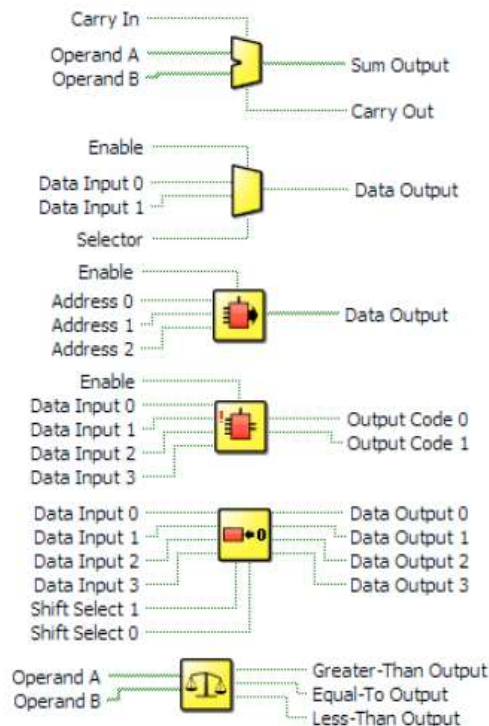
Carry In
Operand A
Operand B
Sum Output
Carry Out

Enable
Data Input 0
Data Input 1
Selector
Data Output

Enable
Address 0
Address 1
Address 2
Data Output

Enable
Data Input 0
Data Input 1
Data Input 2
Data Input 3
Output Code 0
Output Code 1

Data Input 0
Data Input 1
Data Input 2
Data Input 3
Shift Select 1
Shift Select 0
Data Output 0
Data Output 1
Data Output 2
Data Output 3

Operand A
Operand B
Greater-Than Output
Equal-To Output
Less-Than Output